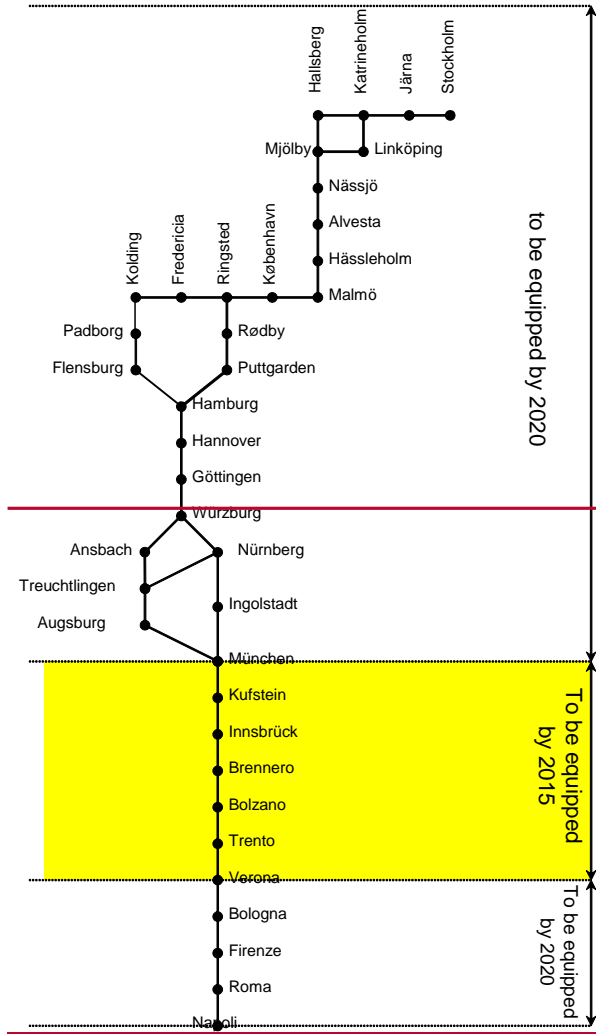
Hallsberg
Katrineholm
Järna
Stockholm
Mjölby
Linköping
Nässjö
Alvesta
Hässleholm
Kolding
Fredericia
Ringsted
København
Malmö
Padborg
Rødby
Flensburg
Puttgarden
Hamburg
Hannover
Göttingen
Würzburg
Ansbach
Nürnberg
Treuchtlingen
Ingolstadt
Augsburg
München
Kufstein
Innsbrück
Brennero
Bolzano
Trento
Verona
Bologna
Firenze
Roma
Napoli

to be equipped by 2020

To be equipped by 2015

To be equipped by 2020